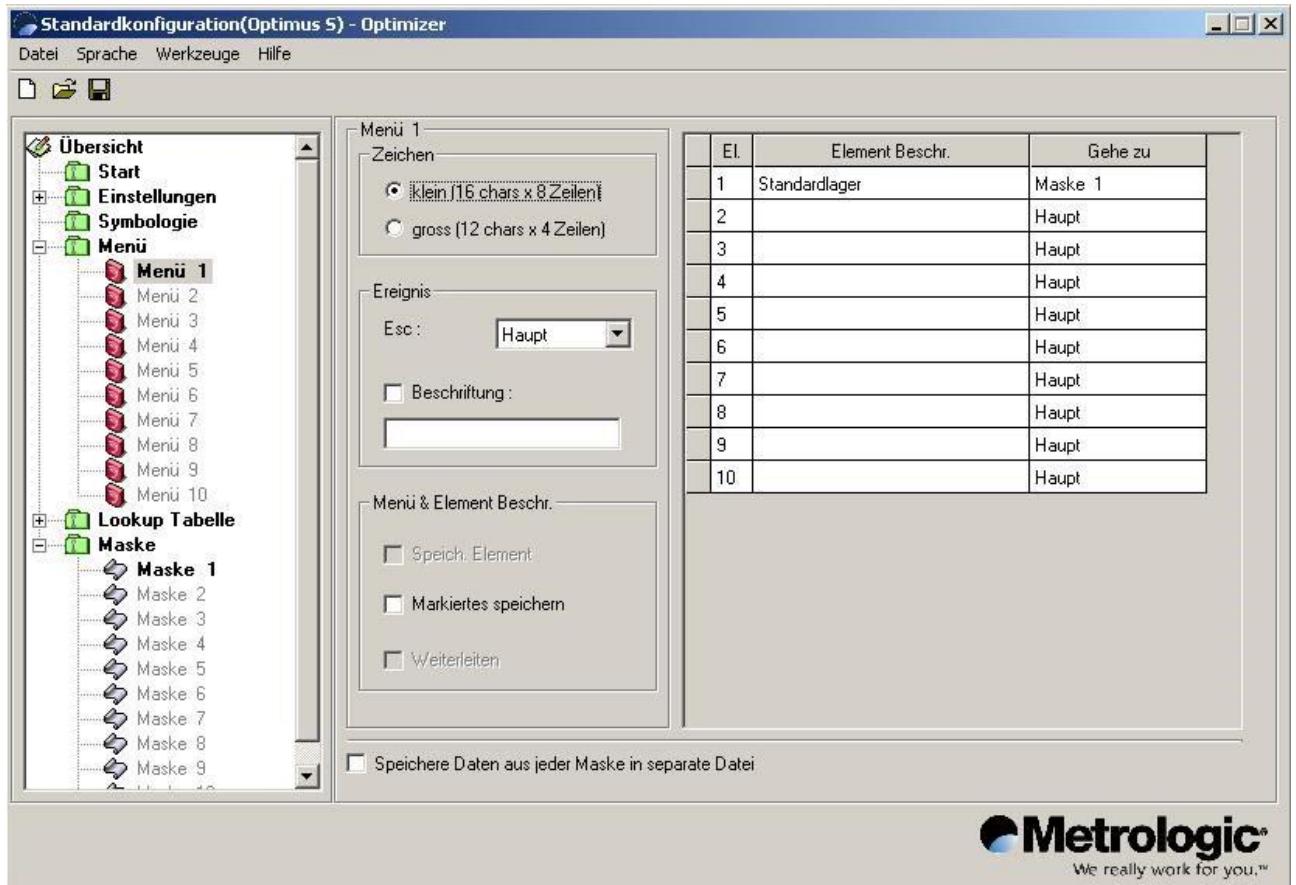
Standardkonfiguration(Optimus S) - Optimizer

Datei Sprache Werkzeuge Hilfe

Übersicht
Start
Einstellungen
Symbologie
Menü
Menü 1
Menü 2
Menü 3
Menü 4
Menü 5
Menü 6
Menü 7
Menü 8
Menü 9
Menü 10
Lookup Tabelle
Maske
Maske 1
Maske 2
Maske 3
Maske 4
Maske 5
Maske 6
Maske 7
Maske 8
Maske 9
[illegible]

Menü 1
Zeichen
klein (16 chars x 8 Zeilen)
gross (12 chars x 4 Zeilen)

Ereignis
Esc : Haupt
Beschriftung :

Menü & Element Beschr.
Speich. Element
Markiertes speichern
Weiterleiten

| El. | Element Beschr. | Gehe zu |
|---|---|---|
| 1 | Standardlager | Maske 1 |
| 2 | | Haupt |
| 3 | | Haupt |
| 4 | | Haupt |
| 5 | | Haupt |
| 6 | | Haupt |
| 7 | | Haupt |
| 8 | | Haupt |
| 9 | | Haupt |
| 10 | | Haupt |

Speichere Daten aus jeder Maske in separate Datei

Metrologic
We really work for you.™